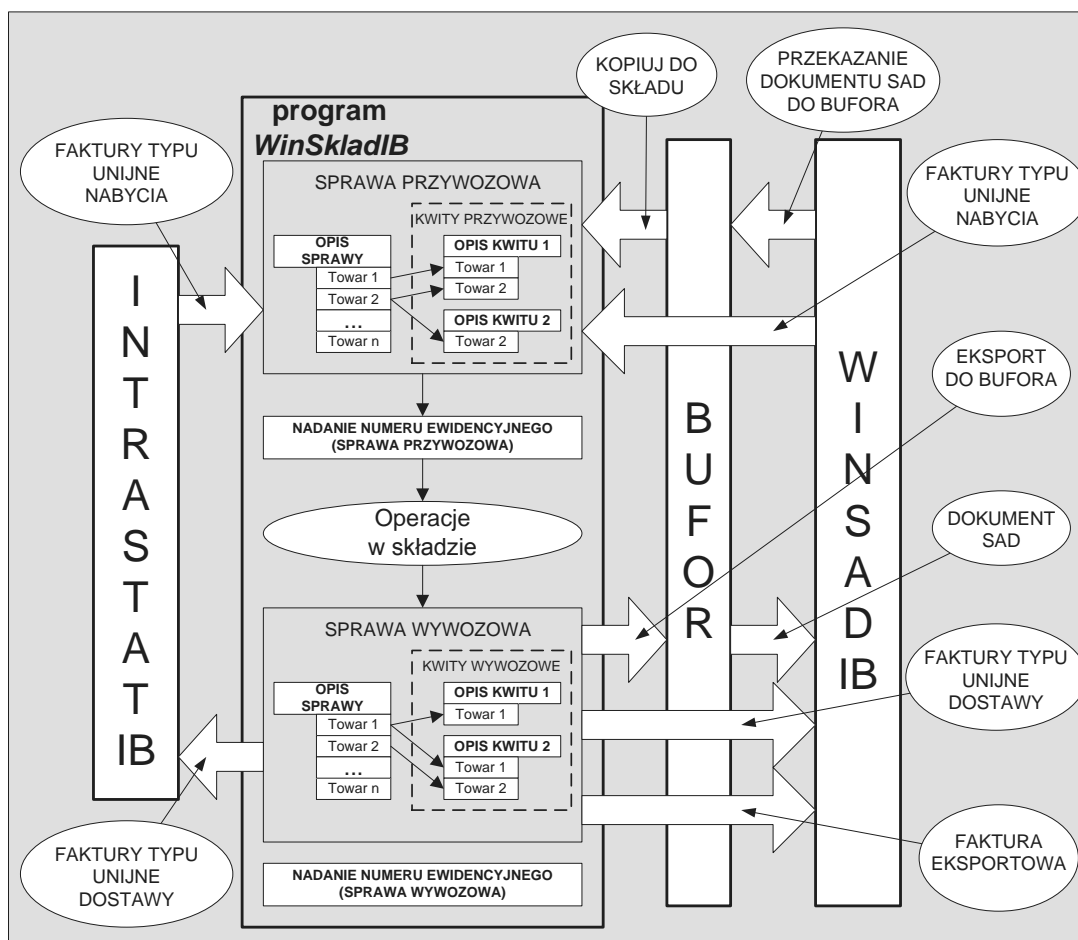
program
*WinSkladIB*

KOPIUJ DO SKŁADU

PRZEKAZANIE DOKUMENTU SAD DO BUFORA

FAKTURY TYPU UNIJNE NABYCIA

FAKTURY TYPU UNIJNE NABYCIA

SPRAWA PRZYWOZOWA

KWITY PRZYWOZOWE

OPIS SPRAWY
Towar 1
Towar 2
...
Towar n

OPIS KWITU 1
Towar 1
Towar 2

OPIS KWITU 2
Towar 2

INTRASTAT IB

NADANIE NUMERU EWIDENCYJNEGO (SPRAWA PRZYWOZOWA)

Operacje w składzie

BUFOR

WINSAD IB

EKSPORT DO BUFORA

DOKUMENT SAD

SPRAWA WYWOZOWA

KWITY WYWOZOWE

OPIS SPRAWY
Towar 1
Towar 2
...
Towar n

OPIS KWITU 1
Towar 1

OPIS KWITU 2
Towar 1
Towar 2

FAKTURY TYPU UNIJNE DOSTAWY

FAKTURY TYPU UNIJNE DOSTAWY

FAKTURA EKSPORTOWA

NADANIE NUMERU EWIDENCYJNEGO (SPRAWA WYWOZOWA)